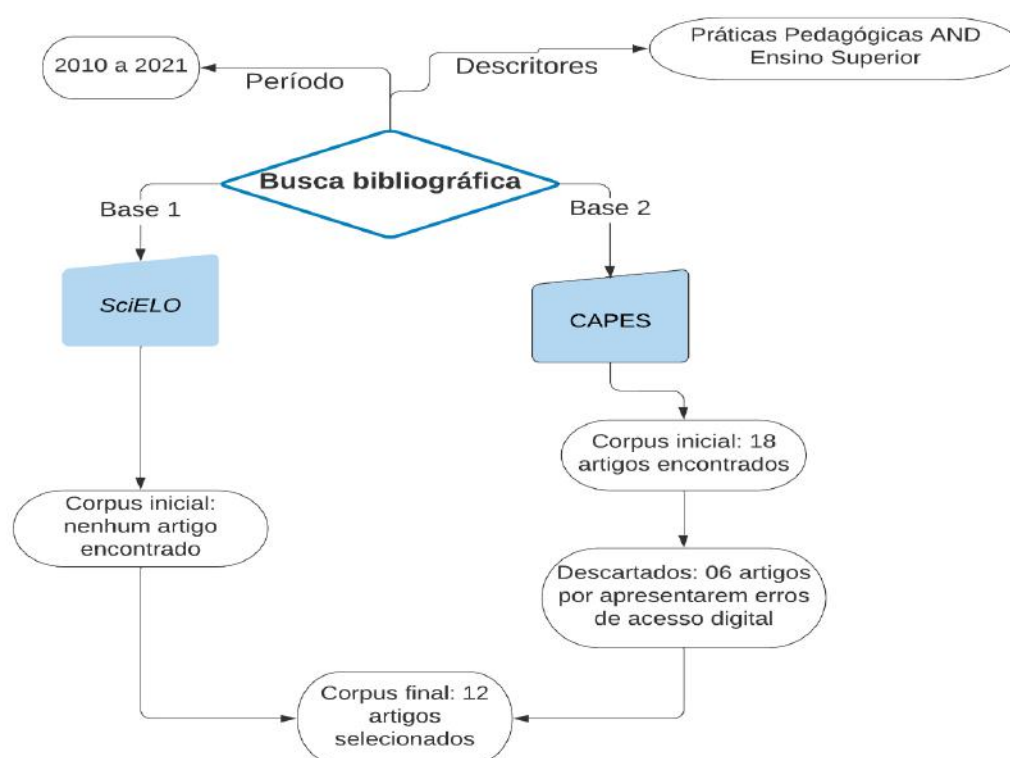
2010 a 2021

Período

Descritores

Práticas Pedagógicas AND Ensino Superior

Busca bibliográfica

Base 1

Base 2

SciELO

CAPES

Corpus inicial: 18 artigos encontrados

Corpus inicial: nenhum artigo encontrado

Descartados: 06 artigos por apresentarem erros de acesso digital

Corpus final: 12 artigos selecionados